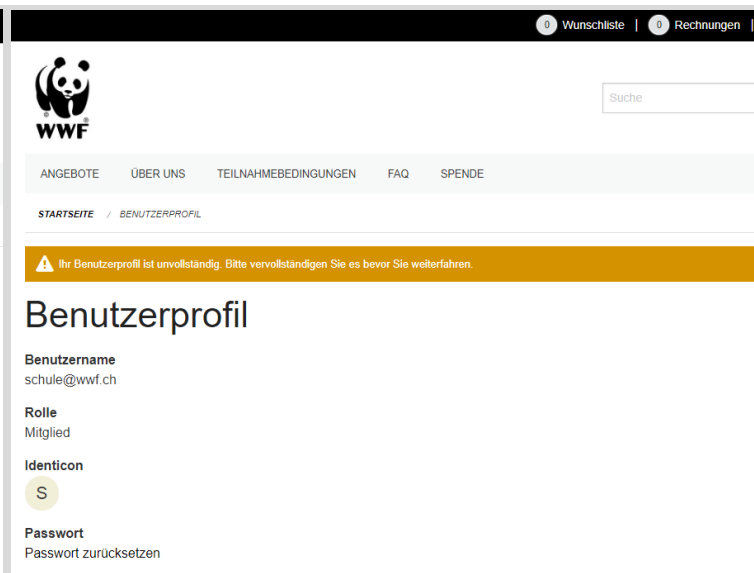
0 Wunschliste | 0 Rechnungen |

WWF

Suche

ANGEBOTE ÜBER UNS TEILNAHMEBEDINGUNGEN FAQ SPENDE

STARTSEITE / BENUTZERPROFIL

Ihr Benutzerprofil ist unvollständig. Bitte vervollständigen Sie es bevor Sie weiterfahren.

Benutzerprofil

Benutzername
schule@wwf.ch

Rolle
Mitglied

Identicon
S

Passwort
Passwort zurücksetzen